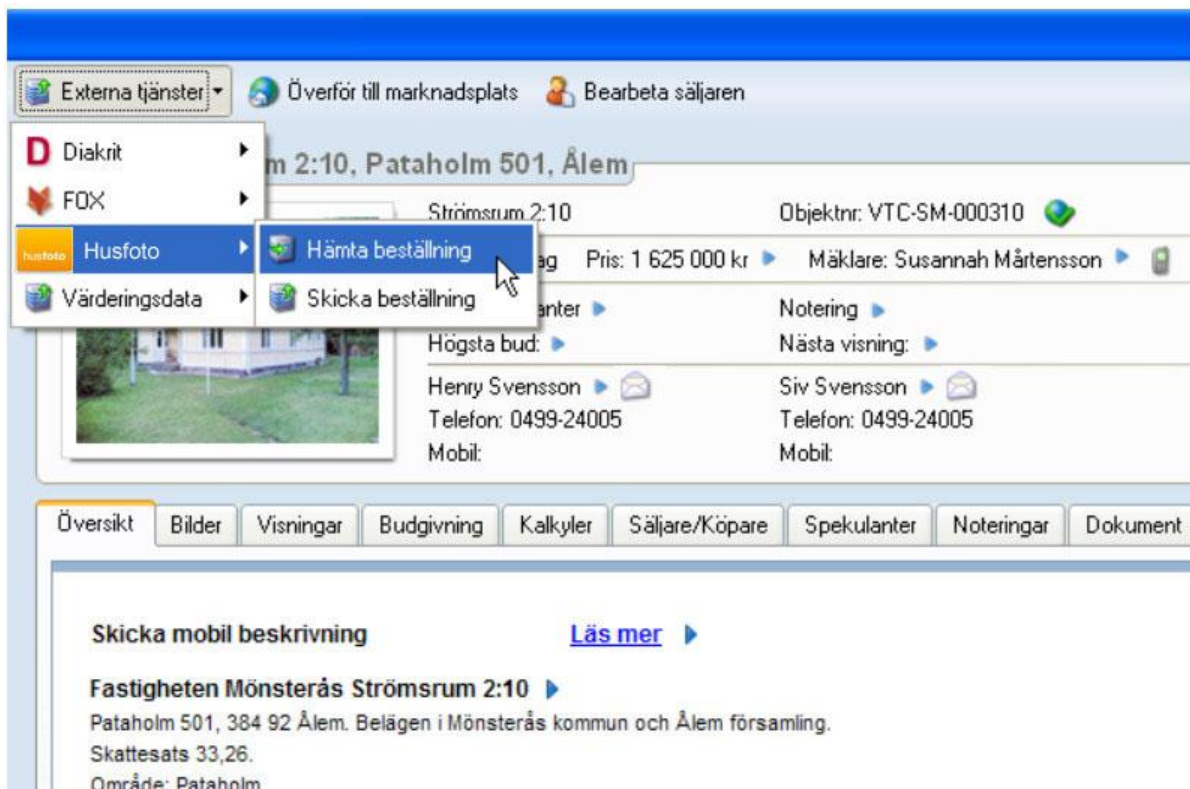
Externa tjänster ▾ Överför till marknadsplats Bearbeta säljaren

D Diakrit
FOX
husfoto Husfoto
Värderingsdata

Hämta beställning
Skicka beställning

m 2:10, Pataholm 501, Ålem

Strömsrum 2:10
Objektnr: VTC-SM-000310
ag Pris: 1 625 000 kr
Mäklare: Susannah Mårtensson
nter
Notering
Högsta bud:
Nästa visning:
Henry Svensson
Siv Svensson
Telefon: 0499-24005
Telefon: 0499-24005
Mobil:
Mobil:

Översikt | Bilder | Visningar | Budgivning | Kalkyler | Säljare/Köpare | Spekulanter | Noteringar | Dokument

Skicka mobil beskrivning Läs mer

Fastigheten Mönsterås Strömsrum 2:10
Pataholm 501, 384 92 Ålem. Belägen i Mönsterås kommun och Ålem församling.
Skattesats 33,26.
Område: Pataholm